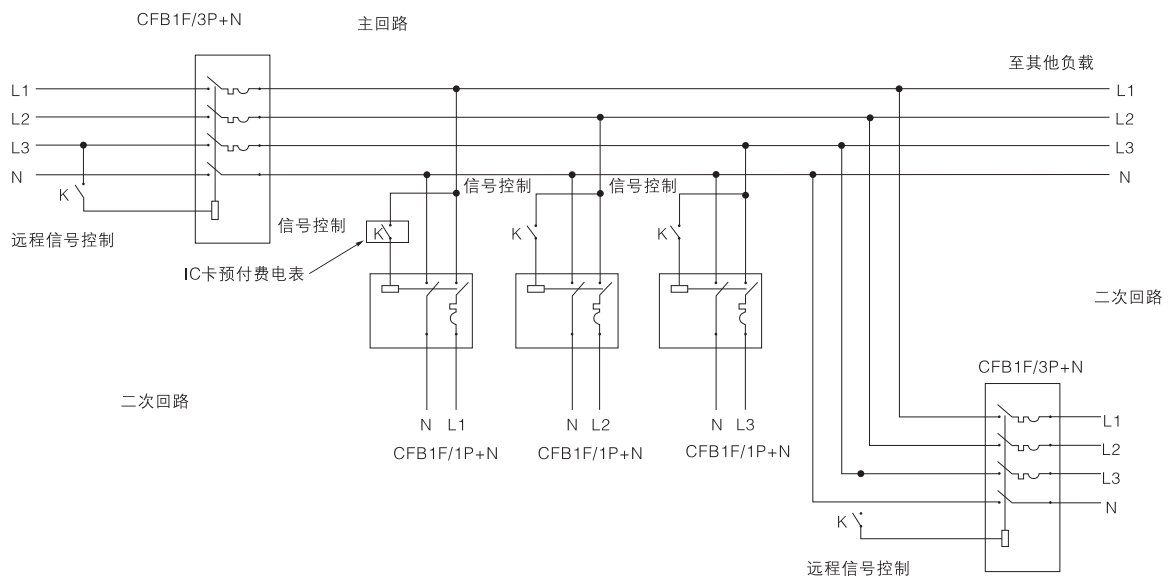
CFB1F/3P+N

主回路

至其他负载

L1
L2
L3
N

L1
L2
L3
N

K

远程信号控制

信号控制

信号控制

信号控制

K

K

K

IC卡预付费电表

二次回路

二次回路

N L1
CFB1F/1P+N

N L2
CFB1F/1P+N

N L3
CFB1F/1P+N

CFB1F/3P+N

L1
L2
L3
N

K

远程信号控制